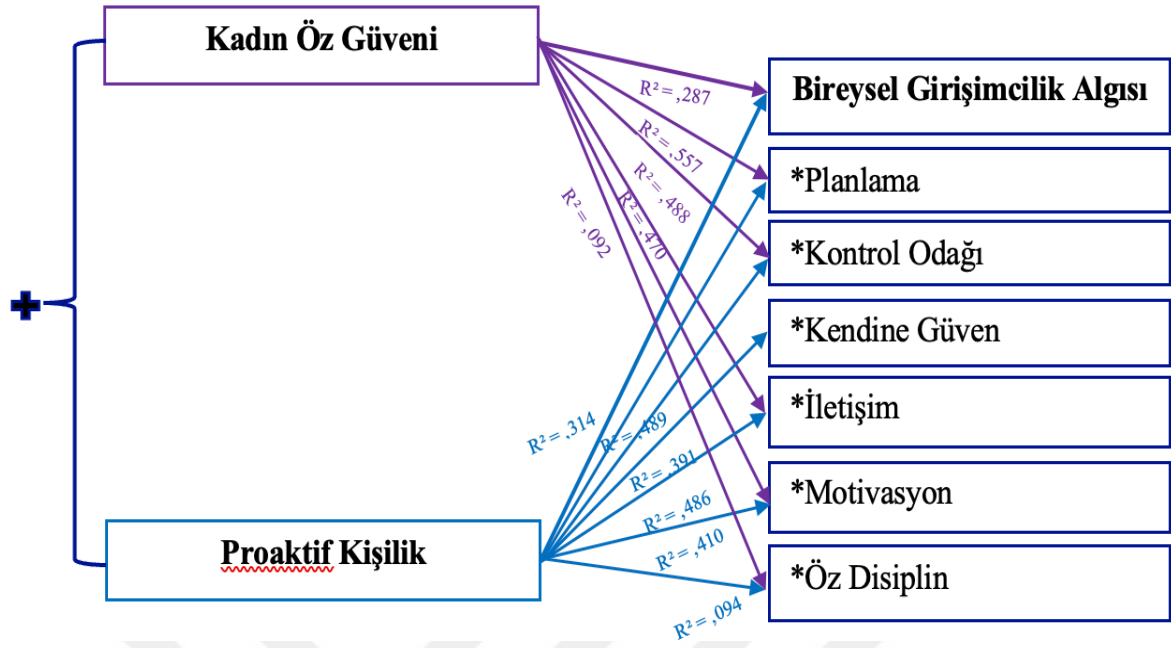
Kadın Öz Güveni

Proaktif Kişilik

Bireysel Girişimcilik Algısı

*Planlama

*Kontrol Odağı

*Kendine Güven

*İletişim

*Motivasyon

*Öz Disiplin

R² = ,287

R² = ,557

R² = ,488

R² = ,470

R² = ,092

R² = ,314

R² = ,489

R² = ,391

R² = ,486

R² = ,410

R² = ,094

+